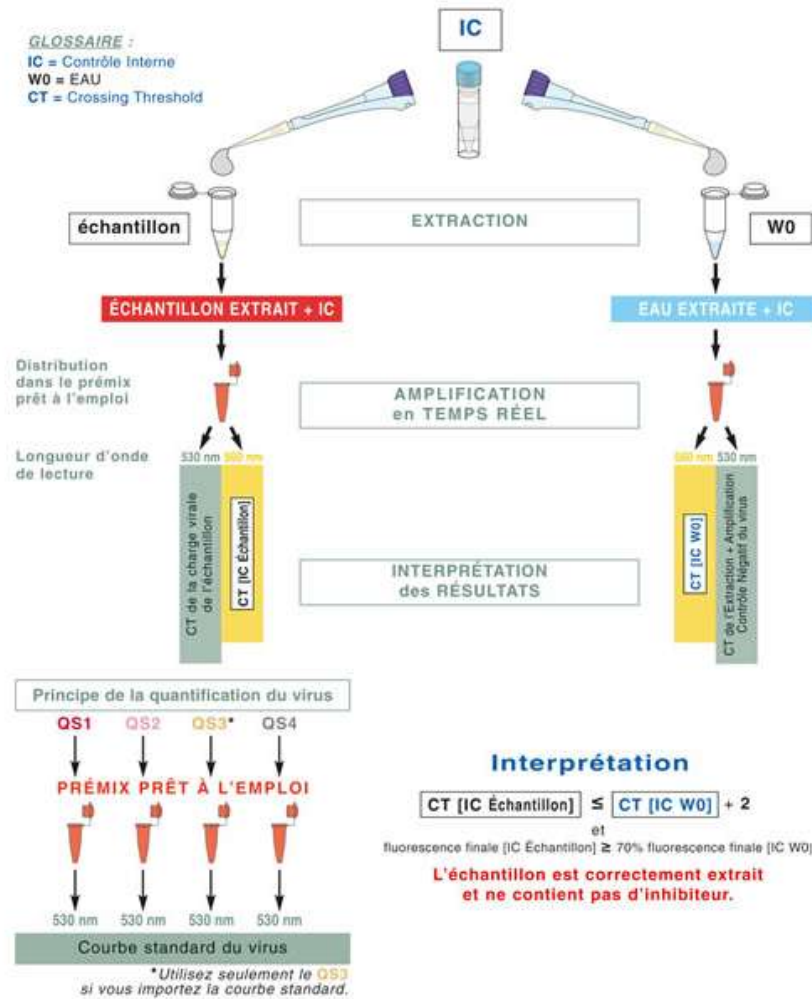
GLOSSAIRE :
IC = Contrôle Interne
W0 = EAU
CT = Crossing Threshold

IC

échantillon

EXTRACTION

W0

ÉCHANTILLON EXTRAIT + IC

EAU EXTRAITE + IC

Distribution dans le prémix prêt à l'emploi

AMPLIFICATION en TEMPS RÉEL

Longueur d'onde de lecture

530 nm 560 nm

560 nm 530 nm

CT de la charge virale de l'échantillon

CT [IC Échantillon]

INTERPRÉTATION des RÉSULTATS

CT [IC W0]

CT de l'Extraction + Amplification Contrôle Négatif du virus

Principe de la quantification du virus

QS1 QS2 QS3* QS4

PRÉMIX PRÊT À L'EMPLOI

530 nm 530 nm 530 nm 530 nm

Courbe standard du virus

*Utilisez seulement le QS3 si vous importez la courbe standard.

Interprétation

CT [IC Échantillon] $\leq$ CT [IC W0] + 2

et

fluorescence finale [IC Échantillon] $\geq$ 70% fluorescence finale [IC W0]

L'échantillon est correctement extrait et ne contient pas d'inhibiteur.